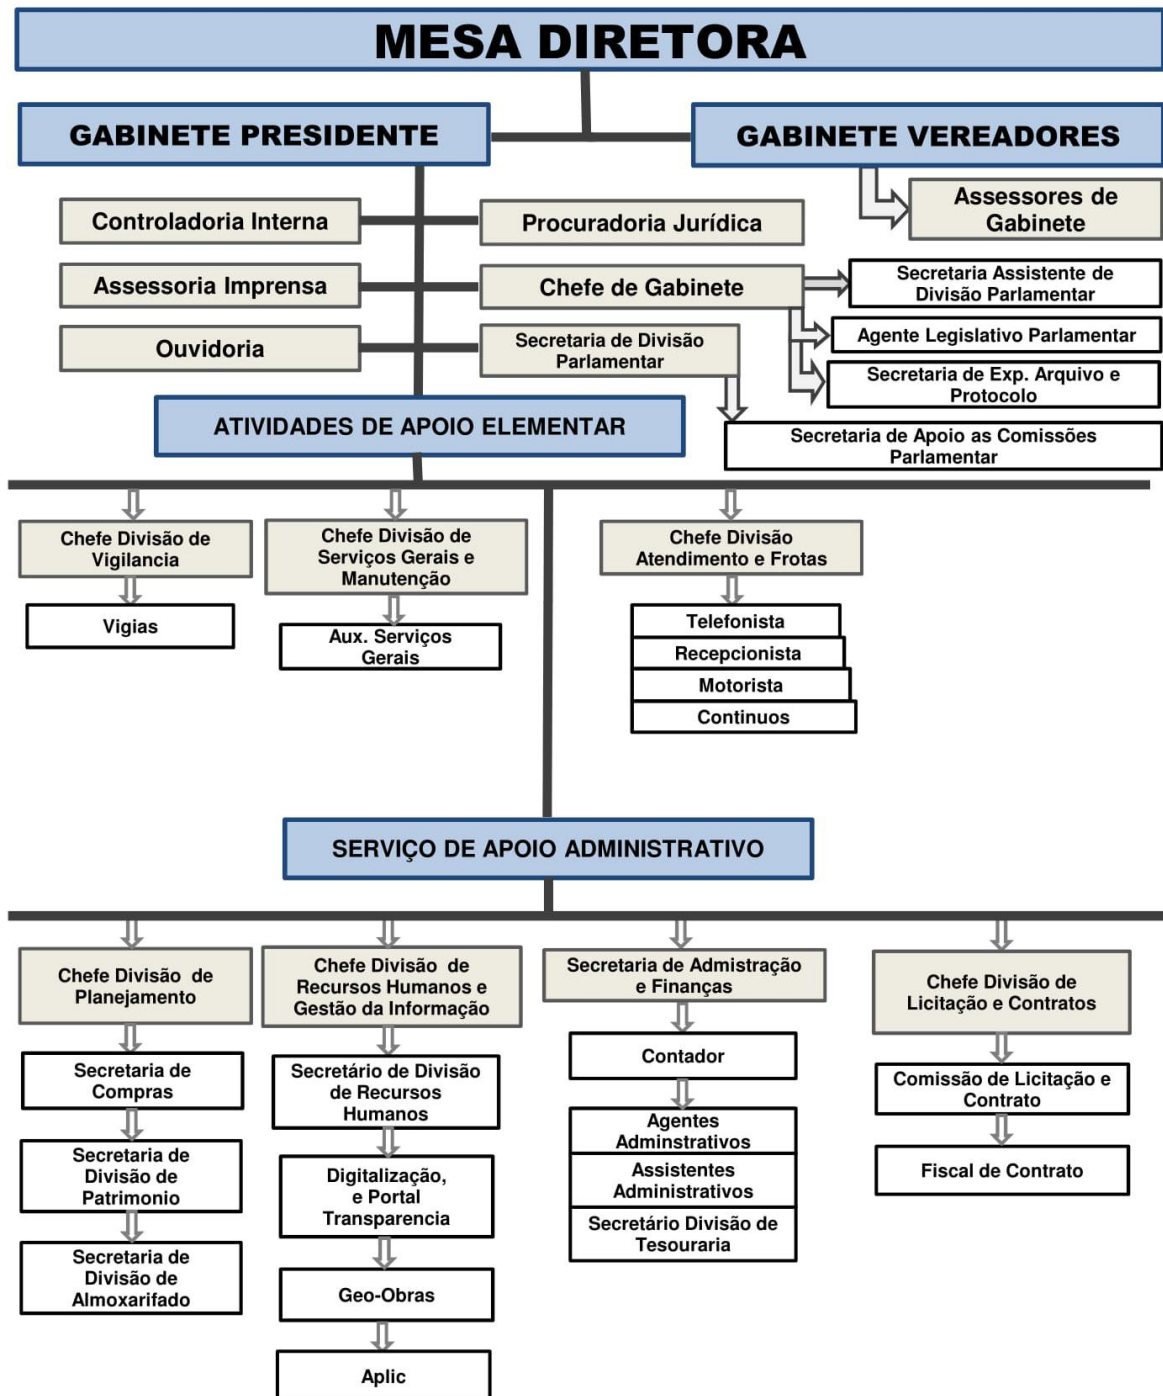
MESA DIRETORA

GABINETE PRESIDENTE

GABINETE VEREADORES

Assessores de Gabinete

Controladoria Interna

Procuradoria Jurídica

Assessoria Imprensa

Chefe de Gabinete

Secretaria Assistente de Divisão Parlamentar

Agente Legislativo Parlamentar

Ouvidoria

Secretaria de Divisão Parlamentar

Secretaria de Exp. Arquivo e Protocolo

ATIVIDADES DE APOIO ELEMENTAR

Secretaria de Apoio as Comissões Parlamentar

Chefe Divisão de Vigilancia

Vigias

Chefe Divisão de Serviços Gerais e Manutenção

Aux. Serviços Gerais

Chefe Divisão Atendimento e Frotas

Telefonista

Recepcionista

Motorista

Continuos

SERVIÇO DE APOIO ADMINISTRATIVO

Chefe Divisão de Planejamento

Secretaria de Compras

Secretaria de Divisão de Patrimonio

Secretaria de Divisão de Almoxarifado

Chefe Divisão de Recursos Humanos e Gestão da Informação

Secretário de Divisão de Recursos Humanos

Digitalização, e Portal Transparencia

Geo-Obras

Aplic

Secretaria de Admistração e Finanças

Contador

Agentes Adminstrativos

Assistentes Administrativos

Secretário Divisão de Tesouraria

Chefe Divisão de Licitação e Contratos

Comissão de Licitação e Contrato

Fiscal de Contrato